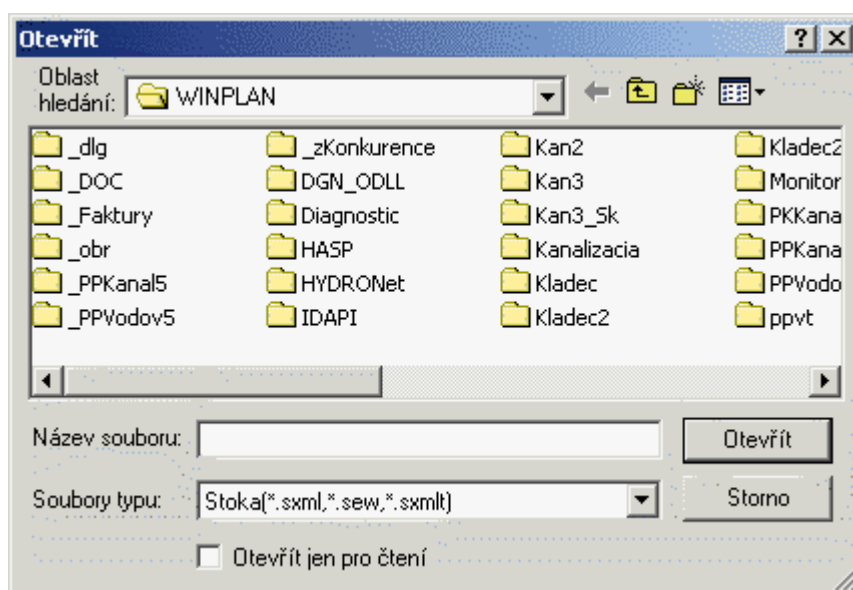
Otevřít

?

Oblast hledání: WINPLAN

_dlg
_DOC
_Faktury
_obr
_PPKanal5
_PPVodov5

_zKonkurence
DGN_ODLL
Diagnostic
HASP
HYDRONet
IDAPI

Kan2
Kan3
Kan3_Sk
Kanalizacia
Kladec
Kladec2

Kladec2
Monitor
PKKana
PPKana
PPVodo
ppvt

Název souboru:
Otevřít

Soubory typu: Stoka(*.sxml,*.sew,*.sxmlt)
Storno

Otevřít jen pro čtení